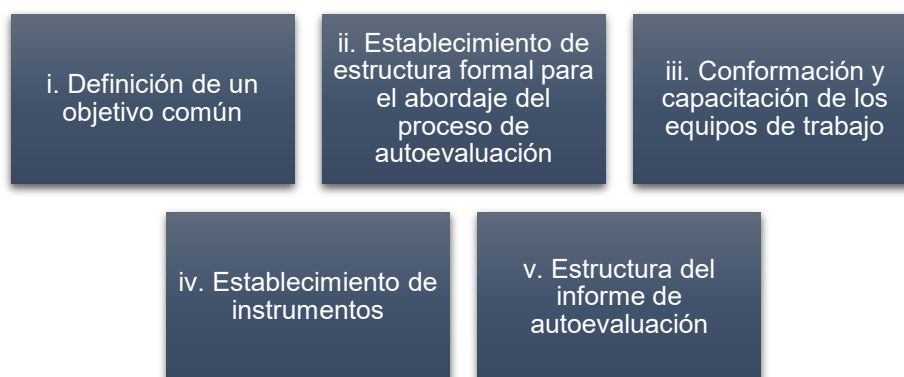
i. Definición de un objetivo común

ii. Establecimiento de estructura formal para el abordaje del proceso de autoevaluación

iii. Conformación y capacitación de los equipos de trabajo

iv. Establecimiento de instrumentos

v. Estructura del informe de autoevaluación